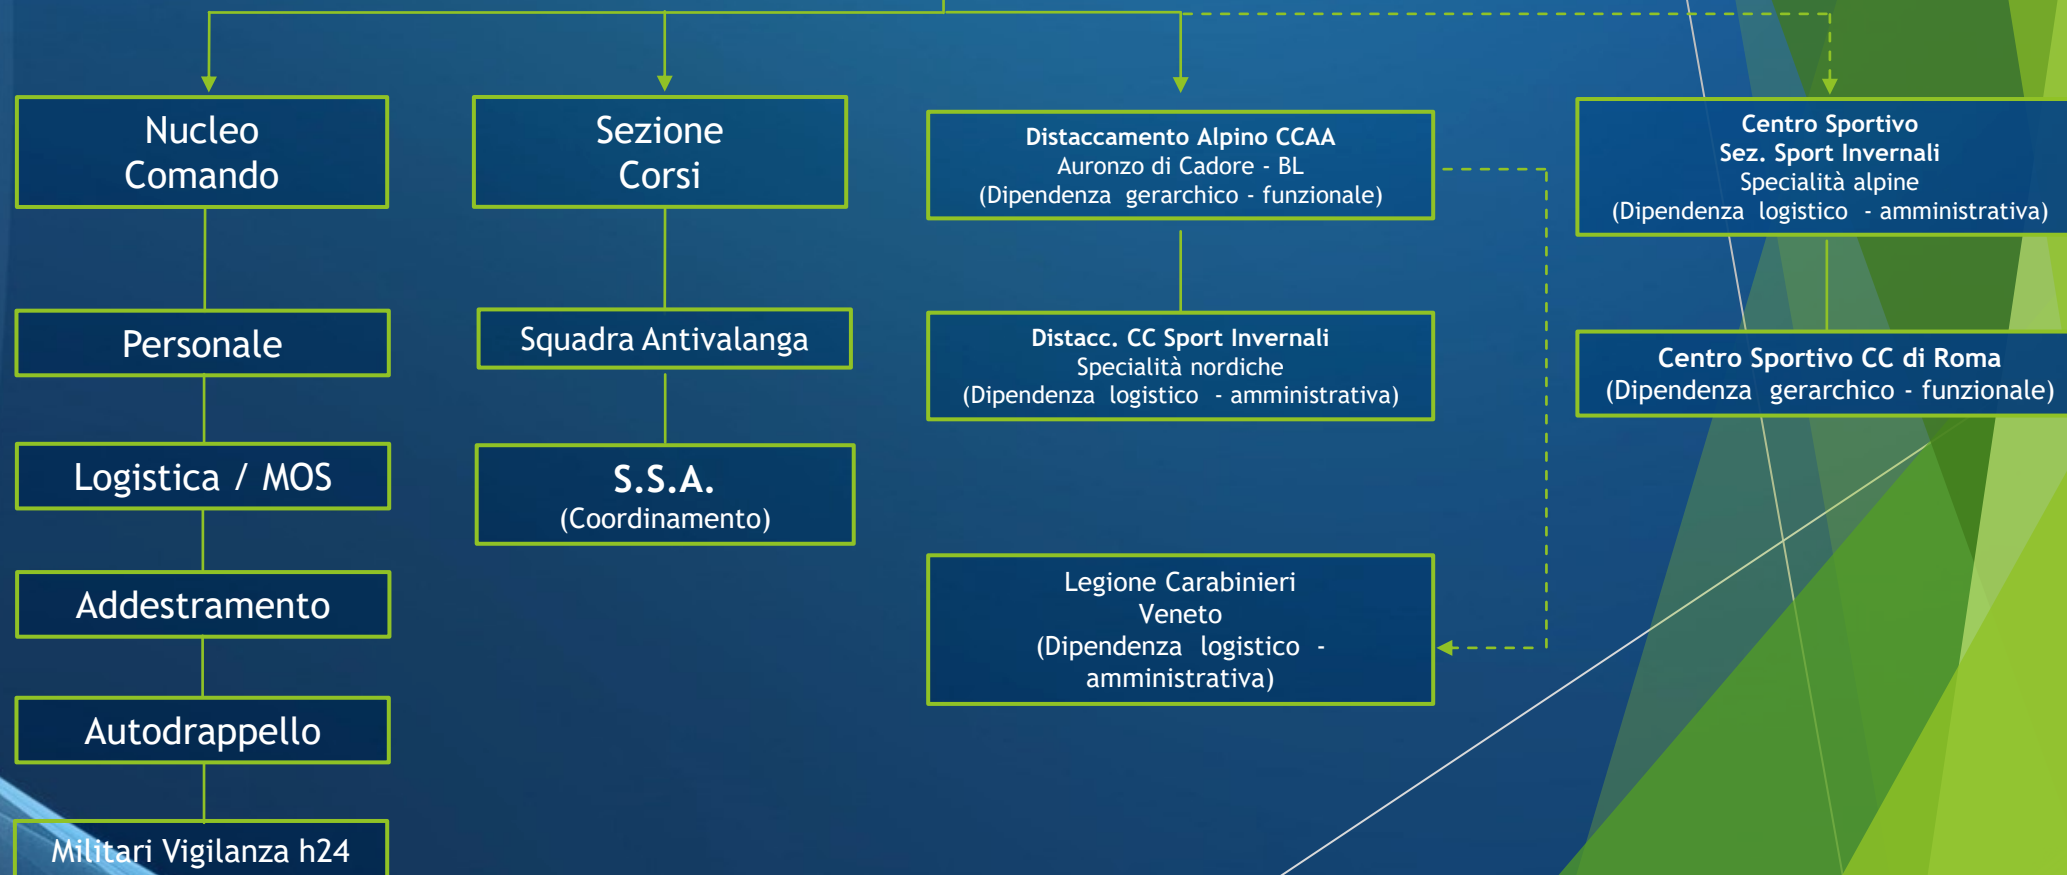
Nucleo Comando

Personale

Logistica / MOS

Addestramento

Autodrappello

Militari Vigilanza h24

Sezione Corsi

Squadra Antivalanga

S.S.A.
(Coordinamento)

Distaccamento Alpino CCAA
Auronzo di Cadore - BL
(Dipendenza gerarchico - funzionale)

Distacc. CC Sport Invernali
Specialità nordiche
(Dipendenza logistico - amministrativa)

Legione Carabinieri
Veneto
(Dipendenza logistico - amministrativa)

Centro Sportivo
Sez. Sport Invernali
Specialità alpine
(Dipendenza logistico - amministrativa)

Centro Sportivo CC di Roma
(Dipendenza gerarchico - funzionale)